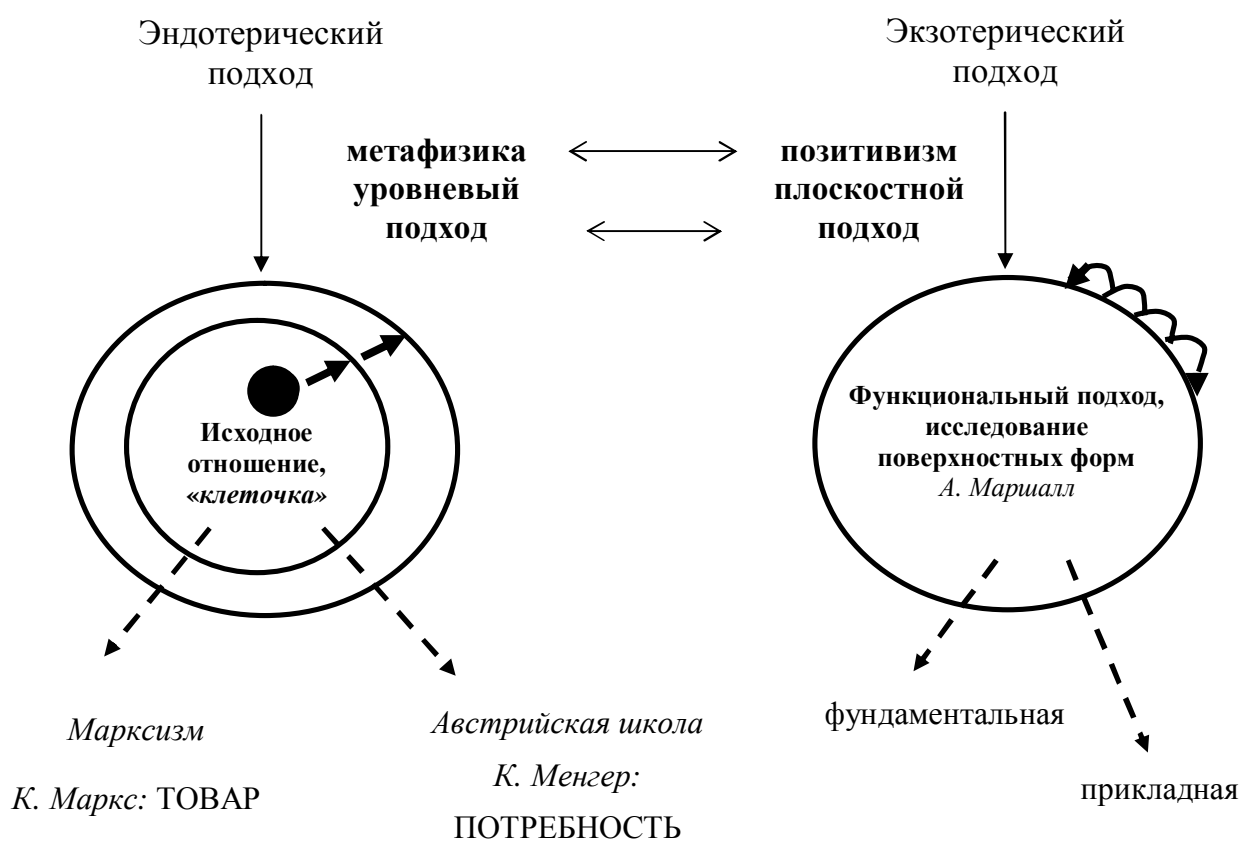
Эндотерический подход

Экзотерический подход

**метафизика уровневый подход**

**позитивизм плоскостной подход**

**Исходное отношение, «*клеточка*»**

**Функциональный подход, исследование поверхностных форм**
*А. Маршалл*

*Марксизм*

*К. Маркс:* ТОВАР

*Австрийская школа*

*К. Менгер:*
ПОТРЕБНОСТЬ

фундаментальная

прикладная